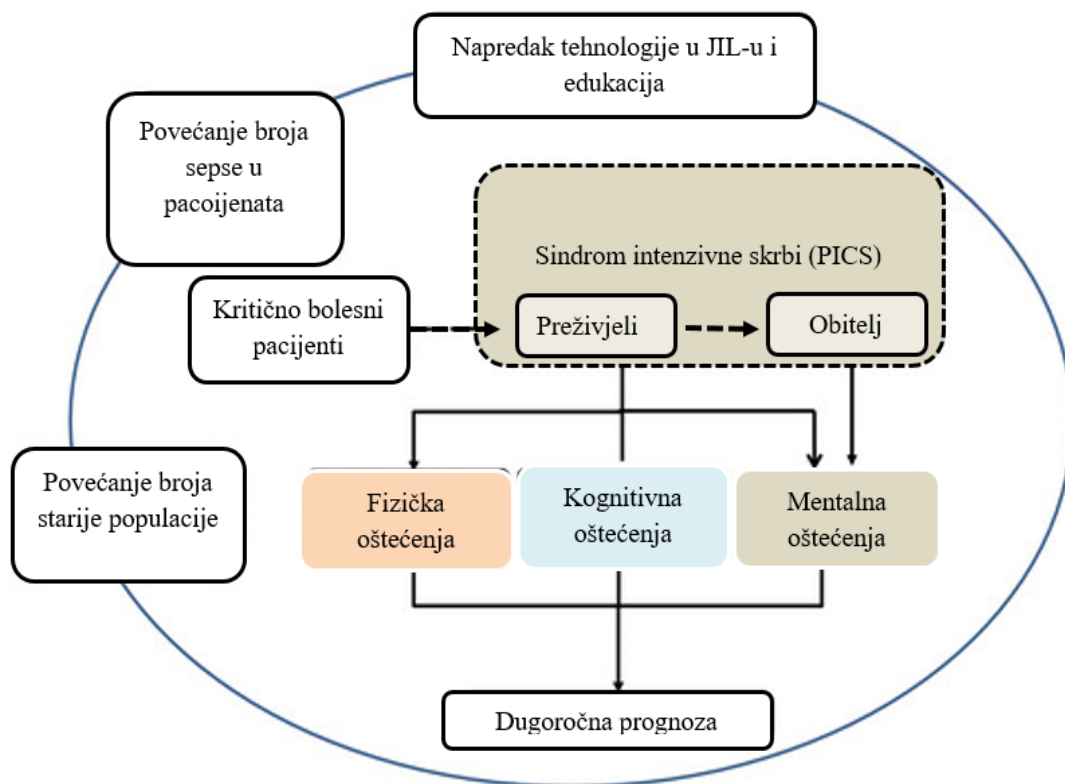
Napredak tehnologije u JIL-u i edukacija

Povećanje broja sepse u pacoijenata

Sindrom intenzivne skrbi (PICS)

Kritično bolesni pacijenti

Preživjeli

Obitelj

Povećanje broja starije populacije

Fizička oštećenja

Kognitivna oštećenja

Mentalna oštećenja

Dugoročna prognoza